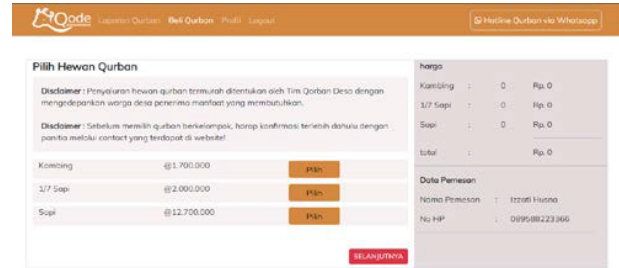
Qode Laporan Qurban Beli Qurban Profil Logout

Hotline Qurban via Whatsapp

Pilih Hewan Qurban

**Disclaimer :** Penyaluran hewan qurban termurah ditentukan oleh Tim Qorban Desa dengan mengedepankan warga desa penerima manfaat yang membutuhkan.

**Disclaimer :** Sebelum memilih qurban berkelompok, harap konfirmasi terlebih dahulu dengan panitia melalui contact yang terdapat di website!

| | | |
|---|---|---|
| Kambing | @1.700.000 | Pilih |
| 1/7 Sapi | @2.000.000 | Pilih |
| Sapi | @12.700.000 | Pilih |

SELANJUTNYA

harga

| | | | |
|---|---|---|---|
| Kambing | : | 0 | Rp. 0 |
| 1/7 Sapi | : | 0 | Rp. 0 |
| Sapi | : | 0 | Rp. 0 |
| total | : | | Rp. 0 |

Data Pemesan

Nama Pemesan : Izzati Husna
No HP : 089588223360